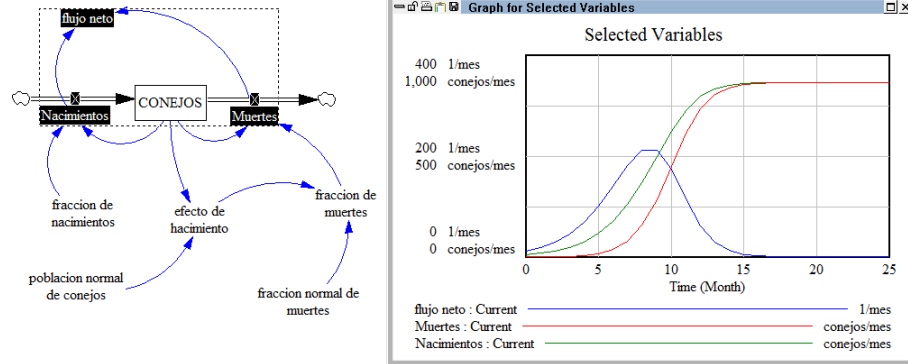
flujo neto

Nacimientos

CONEJOS

Muertes

fraccion de nacimientos

efecto de hacimiento

fraccion de muertes

poblacion normal de conejos

fraccion normal de muertes

Graph for Selected Variables

Selected Variables

400 1/mes
1,000 conejos/mes

200 1/mes
500 conejos/mes

0 1/mes
0 conejos/mes

0 5 10 15 20 25

Time (Month)

flujo neto : Current 1/mes
Muertes : Current conejos/mes
Nacimientos : Current conejos/mes